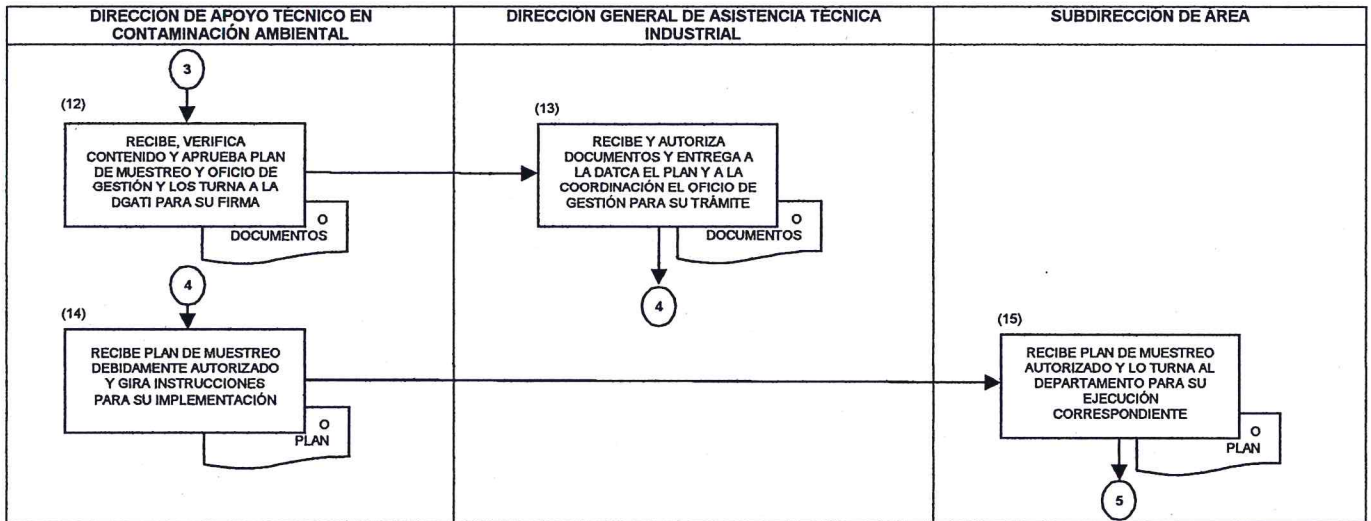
| DIRECCIÓN DE APOYO TÉCNICO EN CONTAMINACIÓN AMBIENTAL | DIRECCIÓN GENERAL DE ASISTENCIA TÉCNICA INDUSTRIAL | SUBDIRECCIÓN DE ÁREA |
|---|---|---|

3

(12)

RECIBE, VERIFICA CONTENIDO Y APRUEBA PLAN DE MUESTREO Y OFICIO DE GESTIÓN Y LOS TURNA A LA DGATI PARA SU FIRMA

O
DOCUMENTOS

(13)

RECIBE Y AUTORIZA DOCUMENTOS Y ENTREGA A LA DATCA EL PLAN Y A LA COORDINACIÓN EL OFICIO DE GESTIÓN PARA SU TRÁMITE

O
DOCUMENTOS

4

4

(14)

RECIBE PLAN DE MUESTREO DEBIDAMENTE AUTORIZADO Y GIRA INSTRUCCIONES PARA SU IMPLEMENTACIÓN

O
PLAN

(15)

RECIBE PLAN DE MUESTREO AUTORIZADO Y LO TURNA AL DEPARTAMENTO PARA SU EJECUCIÓN CORRESPONDIENTE

O
PLAN

5